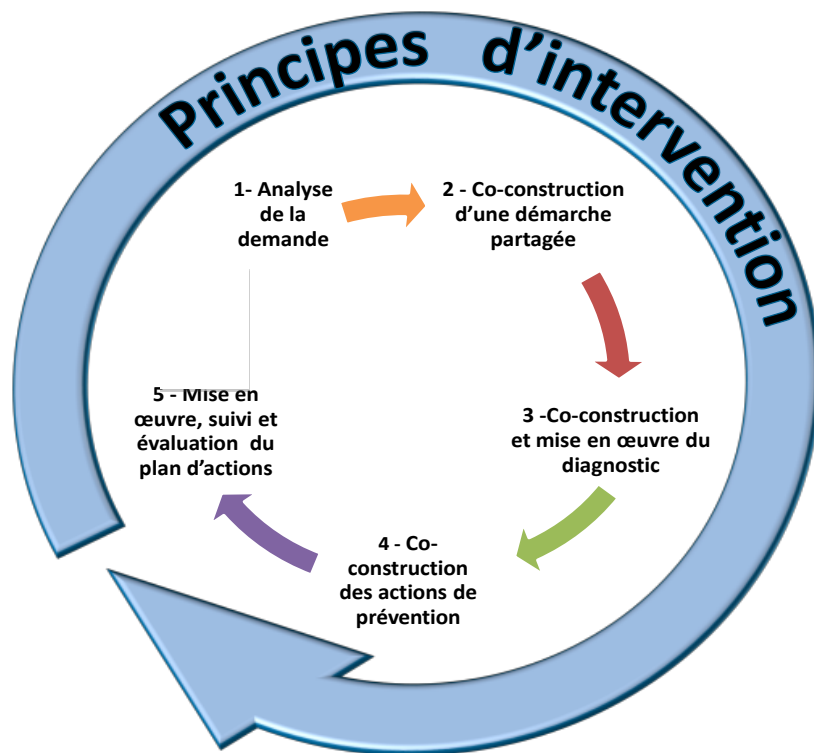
Principes d'intervention

1- Analyse de la demande

2 - Co-construction d'une démarche partagée

3 -Co-construction et mise en œuvre du diagnostic

4 - Co-construction des actions de prévention

5 - Mise en œuvre, suivi et évaluation du plan d'actions